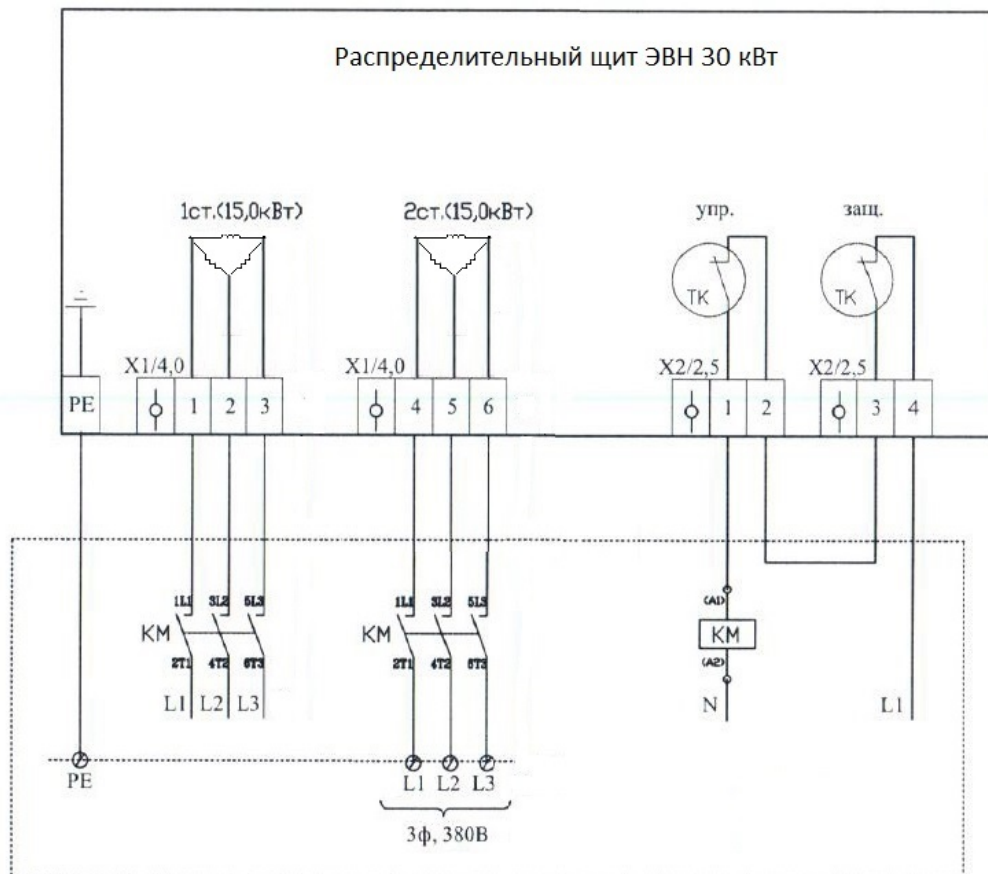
Распределительный щит ЭВН 30 кВт

1ст.(15,0кВт)

2ст.(15,0кВт)

упр.

защ.

ТК

ТК

X1/4,0

X1/4,0

X2/2,5

X2/2,5

PE

1

2

3

4

5

6

1

2

3

4

1L1 3L2 5L3

KM

2T1 4T2 6T3

L1 L2 L3

1L1 3L2 5L3

KM

2T1 4T2 6T3

(A1)

KM

(A2)

N

L1

PE

L1 L2 L3

3ф, 380В